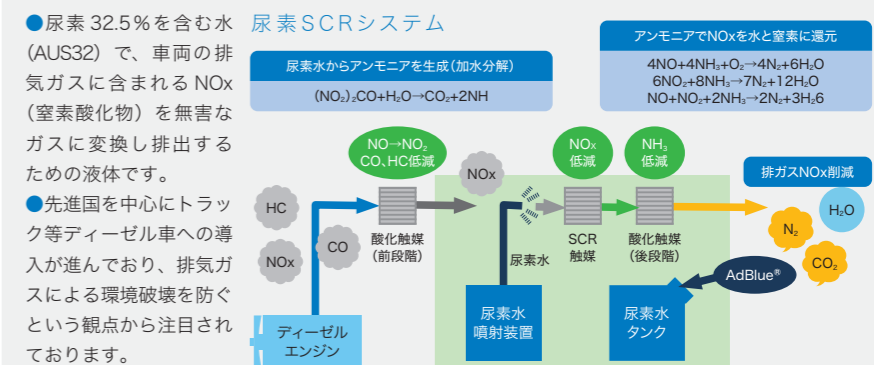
●尿素32.5％を含む水（AUS32）で、車両の排気ガスに含まれるNOx（窒素酸化物）を無害なガスに変換し排出するための液体です。

●先進国を中心にトラック等ディーゼル車への導入が進んでおり、排気ガスによる環境破壊を防ぐという観点から注目されております。

尿素SCRシステム

尿素水からアンモニアを生成（加水分解）

$(NO_2)_2CO+H_2O \rightarrow CO_2+2NH$

アンモニアでNOxを水と窒素に還元

$4NO+4NH_3+O_2 \rightarrow 4N_2+6H_2O$
$6NO_2+8NH_3 \rightarrow 7N_2+12H_2O$
$NO+NO_2+2NH_3 \rightarrow 2N_2+3H_26$

$NO \rightarrow NO_2$
CO、HC低減

NOx

NOx
低減

$NH_3$
低減

排ガスNOx削減

HC

NOx

CO

酸化触媒
（前段階）

尿素水

SCR
触媒

酸化触媒
（後段階）

$N_2$

$H_2O$

$CO_2$

AdBlue®

ディーゼル
エンジン

尿素水
噴射装置

尿素水
タンク